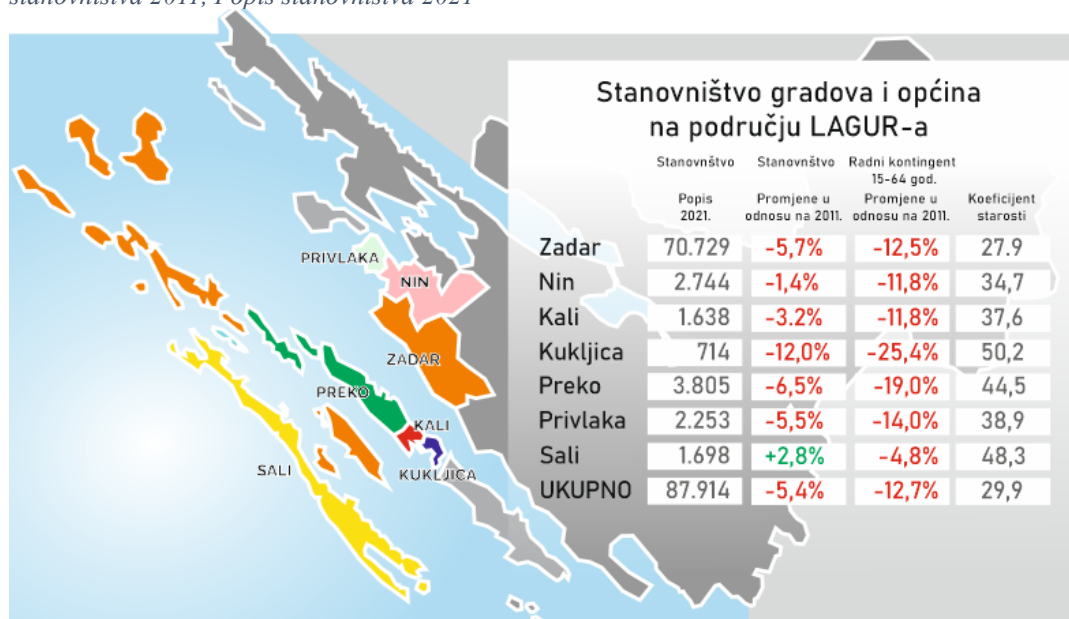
stanovništva 2011, Popis stanovništva 2021

PRIVLAKA
NIN
ZADAR
PREKO
KALI
SALI
KUKLJICA

Stanovništvo gradova i općina na području LAGUR-a

| | Stanovništvo Popis 2021. | Stanovništvo Promjene u odnosu na 2011. | Radni kontingent 15-64 god. Promjene u odnosu na 2011. | Koeficijent starosti |
|---|---|---|---|---|
| Zadar | 70.729 | -5,7% | -12,5% | 27.9 |
| Nin | 2.744 | -1,4% | -11,8% | 34,7 |
| Kali | 1.638 | -3.2% | -11,8% | 37,6 |
| Kukljica | 714 | -12,0% | -25,4% | 50,2 |
| Preko | 3.805 | -6,5% | -19,0% | 44,5 |
| Privlaka | 2.253 | -5,5% | -14,0% | 38,9 |
| Sali | 1.698 | +2,8% | -4,8% | 48,3 |
| UKUPNO | 87.914 | -5,4% | -12,7% | 29,9 |